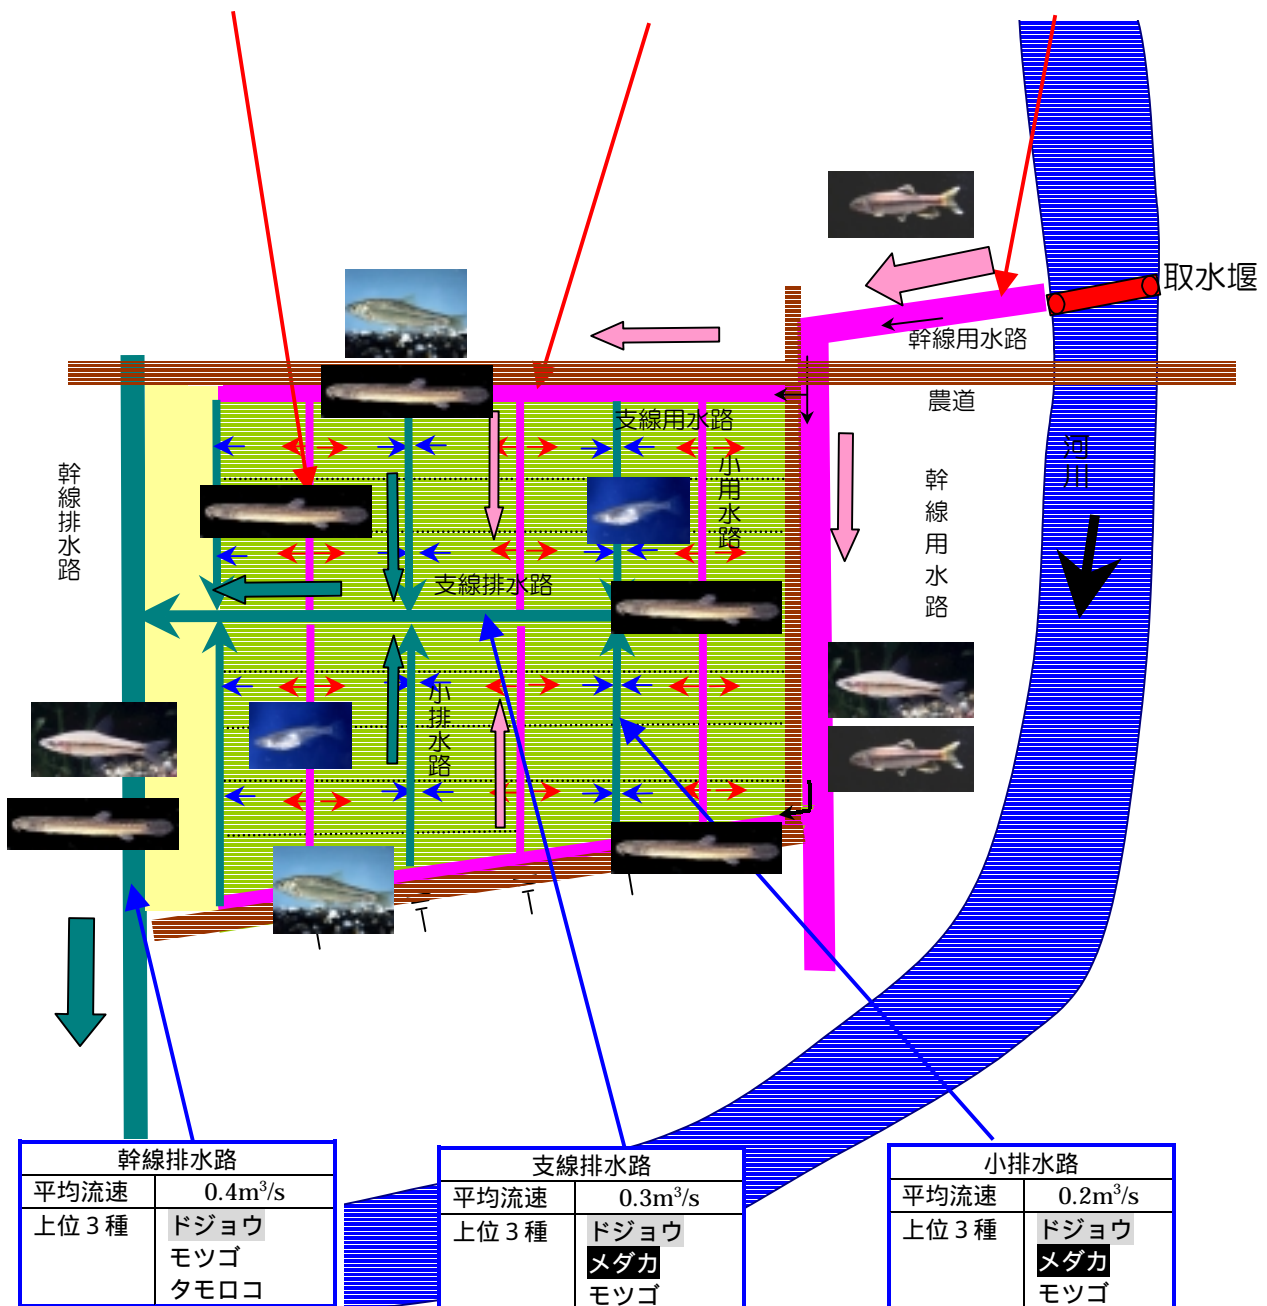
取水堰

幹線用水路

農道

河川

支線用水路

小用水路

幹線排水路

幹線用水路

支線排水路

小排水路

| 幹線排水路 | |
|---|---|
| 平均流速 | 0.4m$^3$/s |
| 上位３種 | ドジョウ モツゴ タモロコ |

| 支線排水路 | |
|---|---|
| 平均流速 | 0.3m$^3$/s |
| 上位３種 | ドジョウ メダカ モツゴ |

| 小排水路 | |
|---|---|
| 平均流速 | 0.2m$^3$/s |
| 上位３種 | ドジョウ メダカ モツゴ |